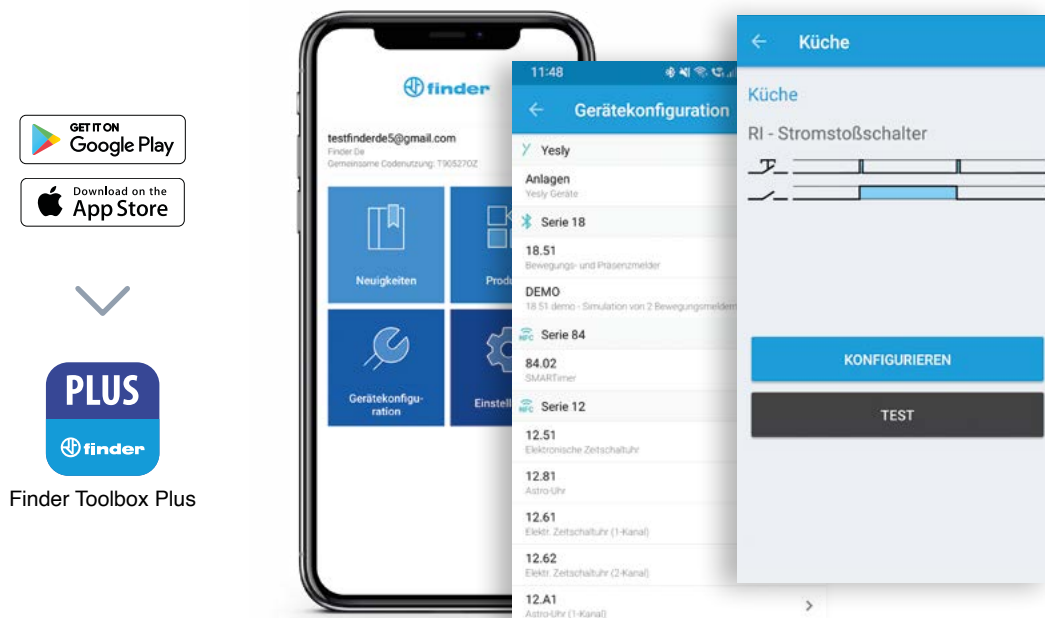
GET IT ON
Google Play

Download on the
App Store

PLUS
finder

Finder Toolbox Plus

finder

testfinderde5@gmail.com
Finder De
Gemeinsame Codenutzung: T905270Z

Neuigkeiten

Prod

Gerätekonfiguration

Einstell

11:48

Gerätekonfiguration

Yesly

Anlagen
Yesly Geräte

Serie 18

18.51
Bewegungs- und Präsenzmelder

DEMO
18.51 demo - Simulation von 2 Bewegungsmeldern

Serie 84

84.02
SMARTimer

Serie 12

12.51
Elektronische Zeitschaltuhr

12.81
Astro-Uhr

12.61
Elektr. Zeitschaltuhr (1-Kanal)

12.62
Elektr. Zeitschaltuhr (2-Kanal)

12.A1
Astro-Uhr (1-Kanal)

Küche

Küche

RI - Stromstoßschalter

KONFIGURIEREN

TEST